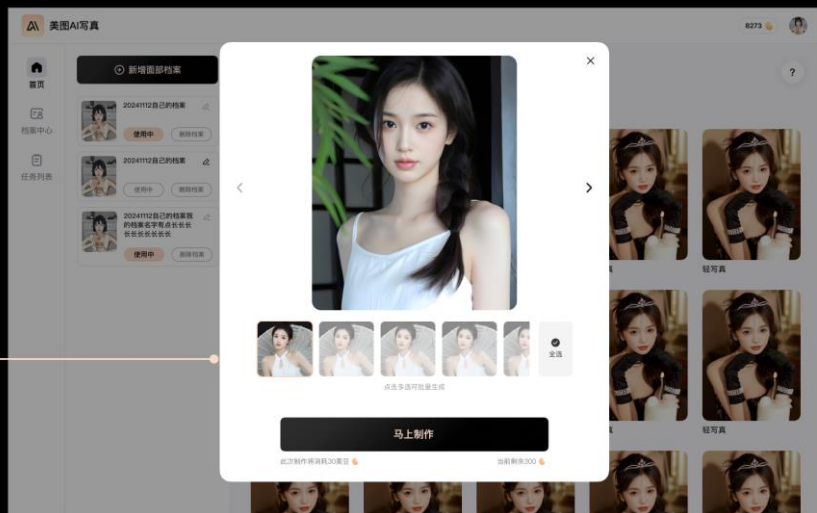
美图AI写真

8273

首页

档案中心

任务列表

新增面部档案

20241112自己的档案

使用中

删除档案

20241112自己的档案

使用中

删除档案

20241112自己的档案我的档案名字有点长长长长长长长长长

使用中

删除档案

?

全选

点击多选可批量生成

马上制作

此次制作将消耗30美豆

当前剩余300

轻写真

轻写真

轻写真